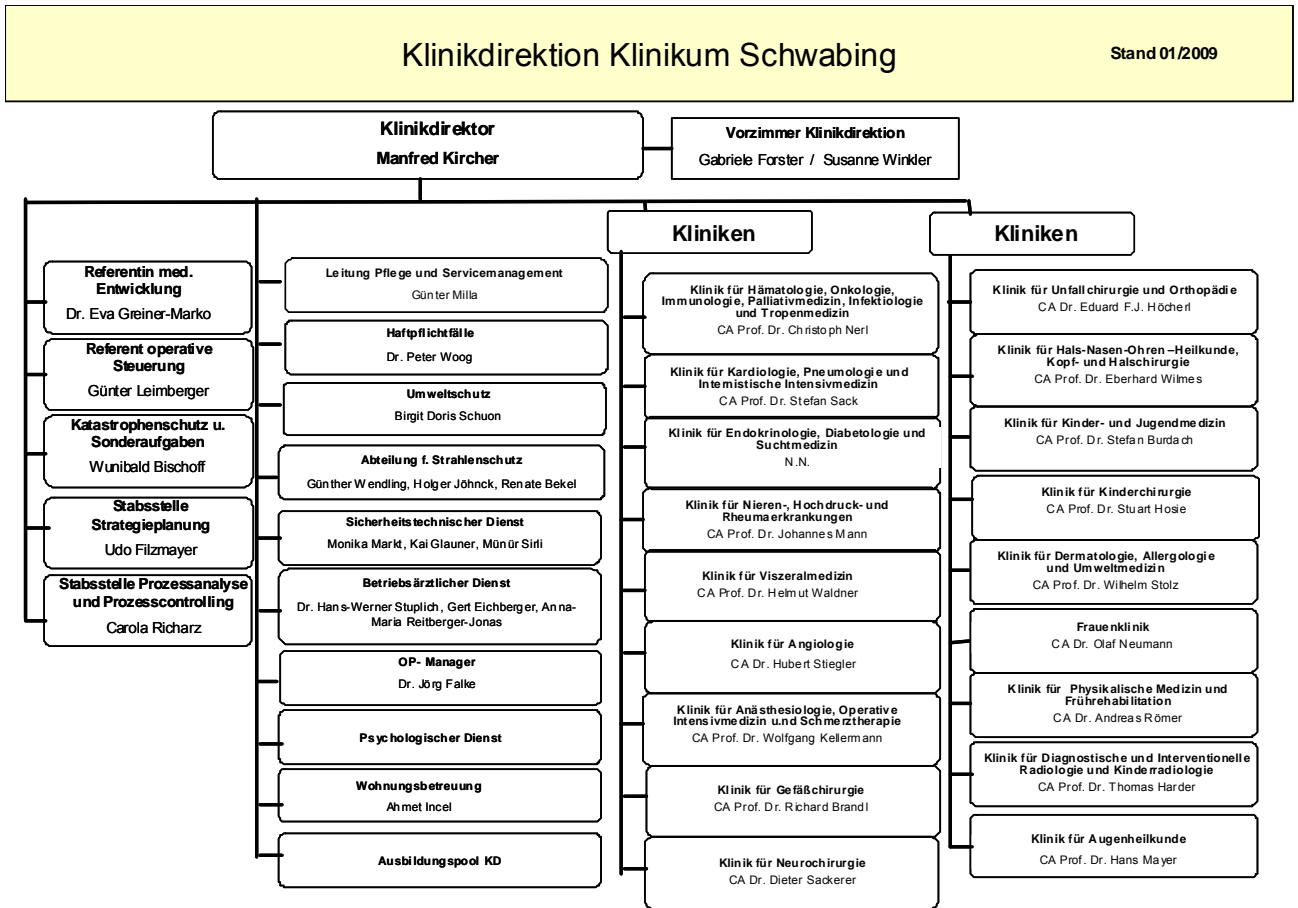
Klinikdirektion Klinikum Schwabing

Stand 01/2009

Klinikdirektor
Manfred Kircher

Vorzimmer Klinikdirektion
Gabriele Forster / Susanne Winkler

Referentin med. Entwicklung
Dr. Eva Greiner-Marko

Referent operative Steuerung
Günter Leimberger

Katastrophenschutz u. Sonderaufgaben
Wunibald Bischoff

Stabsstelle Strategieplanung
Udo Filzmayer

Stabsstelle Prozessanalyse und Prozesscontrolling
Carola Richarz

Leitung Pflege und Servicemanagement
Günter Milla

Haftpflichtfälle
Dr. Peter Woog

Umweltschutz
Birgit Doris Schuon

Abteilung f. Strahlenschutz
Günther Wendling, Holger Jöhnck, Renate Bekel

Sicherheitstechnischer Dienst
Monika Markt, Kai Glauner, Münür Sirli

Betriebsärztlicher Dienst
Dr. Hans-Werner Stuplich, Gert Eichberger, Anna-Maria Reitberger-Jonas

OP- Manager
Dr. Jörg Falke

Psychologischer Dienst

Wohnungsbetreuung
Ahmet Incel

Ausbildungspool KD

Kliniken

Klinik für Hämatologie, Onkologie, Immunologie, Palliativmedizin, Infektiologie und Tropenmedizin
CA Prof. Dr. Christoph Nerl

Klinik für Kardiologie, Pneumologie und Internistische Intensivmedizin
CA Prof. Dr. Stefan Sack

Klinik für Endokrinologie, Diabetologie und Suchtmedizin
N.N.

Klinik für Nieren-, Hochdruck- und Rheumaerkrankungen
CA Prof. Dr. Johannes Mann

Klinik für Viszeralmedizin
CA Prof. Dr. Helmut Waldner

Klinik für Angiologie
CA Dr. Hubert Stiegler

Klinik für Anästhesiologie, Operative Intensivmedizin u.nd Schmerztherapie
CA Prof. Dr. Wolfgang Kellermann

Klinik für Gefäßchirurgie
CA Prof. Dr. Richard Brandl

Klinik für Neurochirurgie
CA Dr. Dieter Sackerer

Kliniken

Klinik für Unfallchirurgie und Orthopädie
CA Dr. Eduard F.J. Höcherl

Klinik für Hals-Nasen-Ohren –Heilkunde, Kopf- und Halschirurgie
CA Prof. Dr. Eberhard Wilmes

Klinik für Kinder- und Jugendmedizin
CA Prof. Dr. Stefan Burdach

Klinik für Kinderchirurgie
CA Prof. Dr. Stuart Hosie

Klinik für Dermatologie, Allergologie und Umweltmedizin
CA Prof. Dr. Wilhelm Stolz

Frauenklinik
CA Dr. Olaf Neumann

Klinik für Physikalische Medizin und Frührehabilitation
CA Dr. Andreas Römer

Klinik für Diagnostische und Interventionelle Radiologie und Kinderradiologie
CA Prof. Dr. Thomas Harder

Klinik für Augenheilkunde
CA Prof. Dr. Hans Mayer